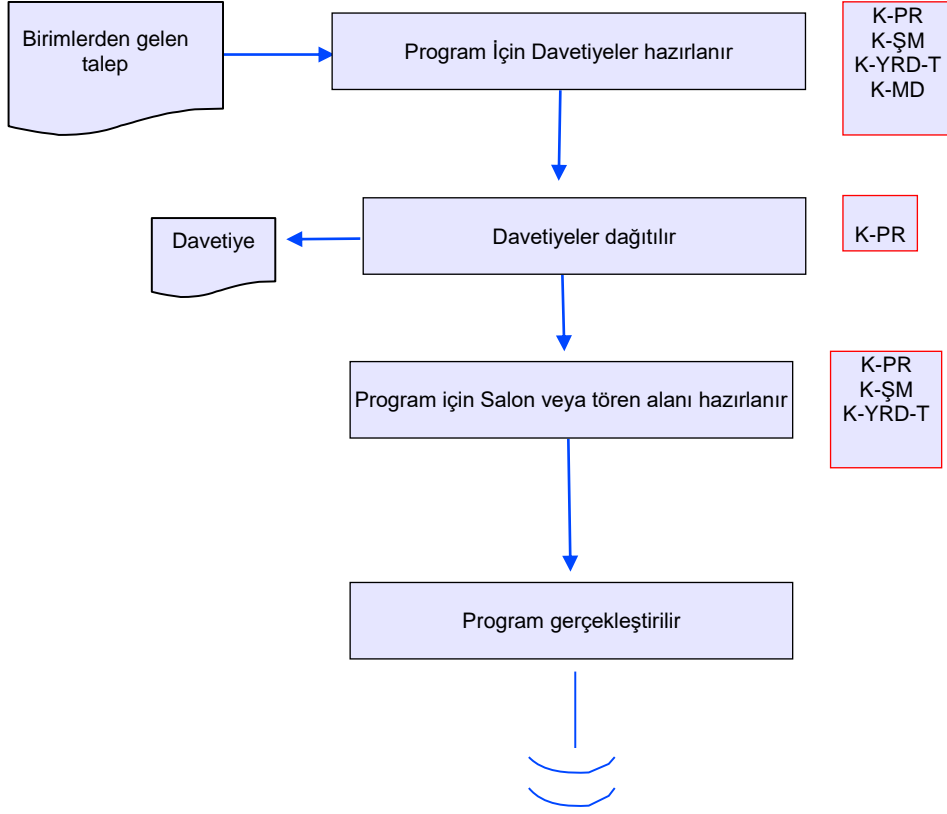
Birimlerden gelen talep

Program İçin Davetiyeler hazırlanır

K-PR
K-ŞM
K-YRD-T
K-MD

Davetiye

Davetiyeler dağıtılır

K-PR

Program için Salon veya tören alanı hazırlanır

K-PR
K-ŞM
K-YRD-T

Program gerçekleştirilir